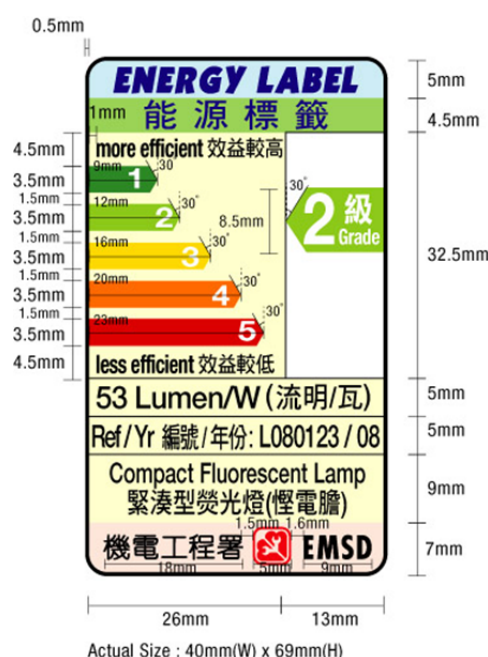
0.5mm

ENERGY LABEL
1mm 能源標籤
more efficient 效益較高
9mm 1 30°
12mm 2 30°
16mm 3 30°
20mm 4 30°
23mm 5 30°
8.5mm
30°
2 級 Grade
less efficient 效益較低
53 Lumen/W (流明/瓦)
Ref / Yr 編號 / 年份: L080123 / 08
Compact Fluorescent Lamp
緊湊型熒光燈(慳電膽)
1.5mm 1.6mm
機電工程署 EMSD
18mm 5mm 9mm

4.5mm
3.5mm
1.5mm
3.5mm
1.5mm
3.5mm
1.5mm
3.5mm
1.5mm
3.5mm
4.5mm

5mm
4.5mm
32.5mm
5mm
5mm
9mm
7mm

26mm
13mm

Actual Size : 40mm(W) x 69mm(H)